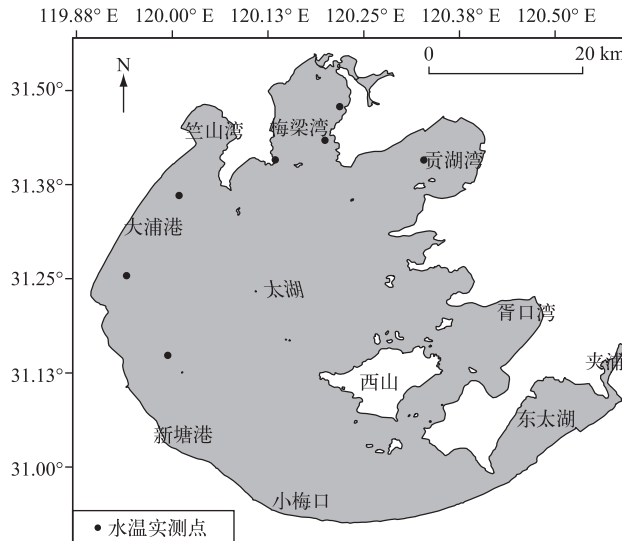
119.88° E 120.00° E 120.13° E 120.25° E 120.38° E 120.50° E

N

0 20 km

31.50°

31.38°

31.25°

31.13°

31.00°

竺山湾

梅梁湾

贡湖湾

大浦港

太湖

胥口湾

西山

夹浦

东太湖

新塘港

小梅口

• 水温实测点